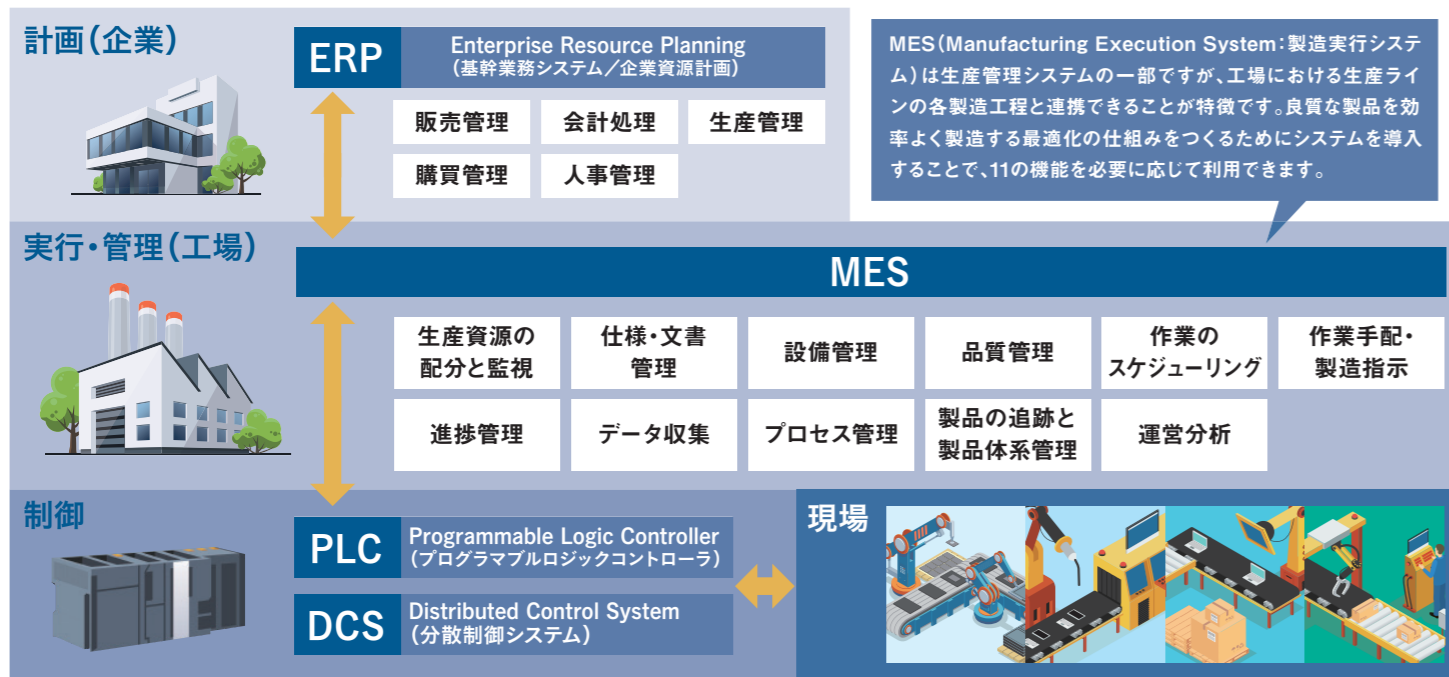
計画（企業）

ERP Enterprise Resource Planning （基幹業務システム／企業資源計画）

| 販売管理 | 会計処理 | 生産管理 |
|---|---|---|
| 購買管理 | 人事管理 | |

MES（Manufacturing Execution System：製造実行システム）は生産管理システムの一部ですが、工場における生産ラインの各製造工程と連携できることが特徴です。良質な製品を効率よく製造する最適化の仕組みをつくるためにシステムを導入することで、11の機能を必要に応じて利用できます。

実行・管理（工場）

MES

| 生産資源の配分と監視 | 仕様・文書管理 | 設備管理 | 品質管理 | 作業のスケジューリング | 作業手配・製造指示 |
|---|---|---|---|---|---|
| 進捗管理 | データ収集 | プロセス管理 | 製品の追跡と製品体系管理 | 運営分析 | |

制御

PLC Programmable Logic Controller （プログラマブルロジックコントローラ）

DCS Distributed Control System （分散制御システム）

現場